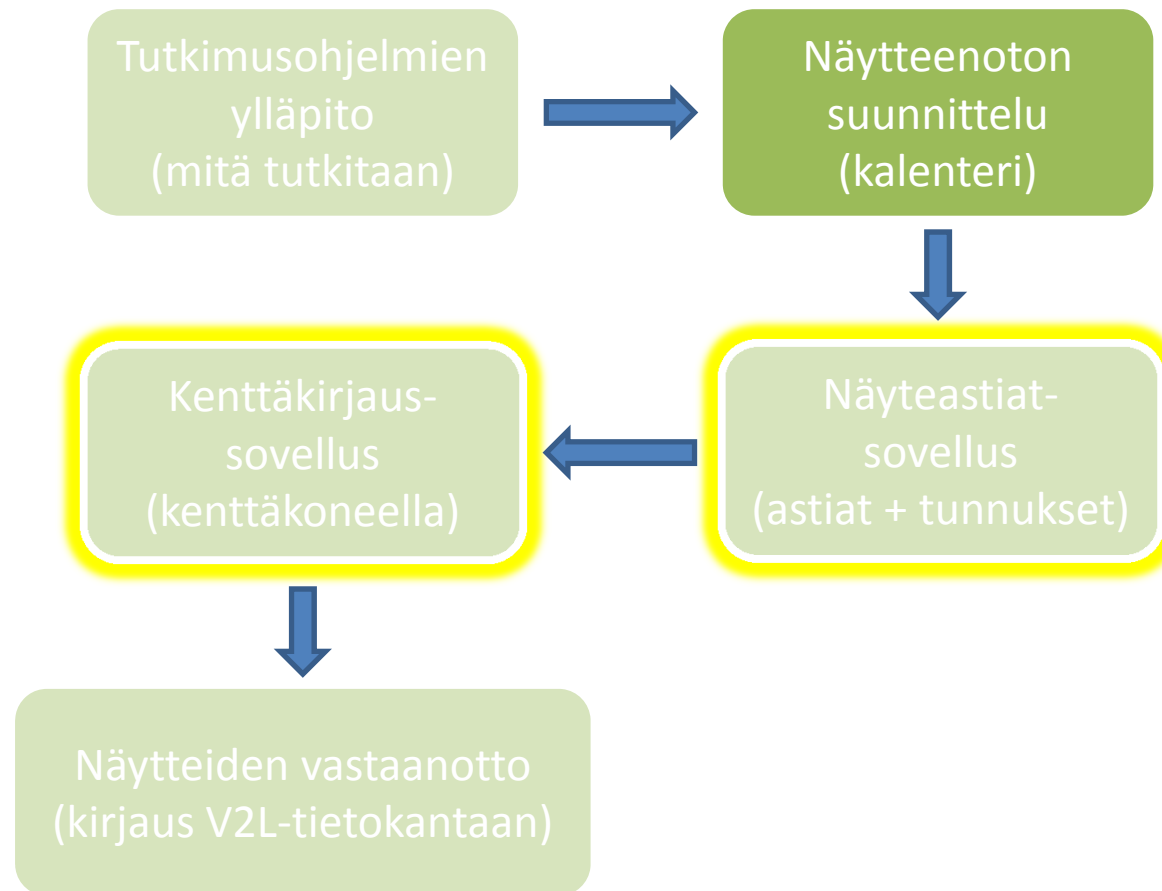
Tutkimusohjelmien ylläpito
(mitä tutkitaan)

Näytteenoton suunnittelu
(kalenteri)

Näyteastiat-sovellus
(astiat + tunnukset)

Kenttäkirjaus-sovellus
(kenttäkoneella)

Näytteiden vastaanotto
(kirjaus V2L-tietokantaan)